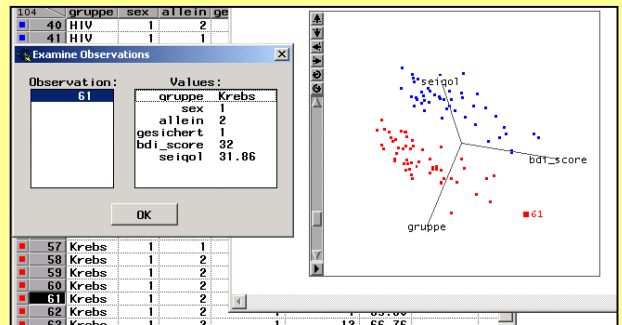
| 104 | gruppe | sex | allein | ge |
|---|---|---|---|---|
| 40 | HIV | 1 | 2 | |
| 41 | HIV | 1 | 1 | |

Examine Observations

Observation:
61

Values:
gruppe Krebs
sex 1
allein 2
gesichert 1
bdi_score 32
seiqol 31.86

OK

seiqol
bdi_score
gruppe
61

| 57 | Krebs | 1 | 1 |
|---|---|---|---|
| 58 | Krebs | 1 | 2 |
| 59 | Krebs | 1 | 2 |
| 60 | Krebs | 1 | 2 |
| 61 | Krebs | 1 | 2 |
| 62 | Krebs | 1 | 2 |
| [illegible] | Krebs | 1 | 2 | 1 | 13 | 66.76 |